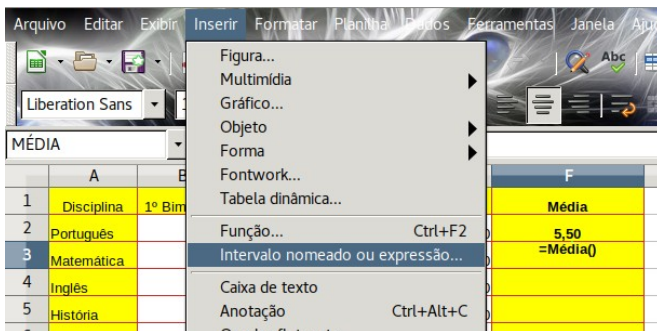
Arquivo Editar Exibir Inserir Formatar Planilha Dados Ferramentas Janela Aj

Liberation Sans

MÉDIA

Figura...
Multimídia
Gráfico...
Objeto
Forma
Fontwork...
Tabela dinâmica...
Função... Ctrl+F2
Intervalo nomeado ou expressão...
Caixa de texto
Anotação Ctrl+Alt+C

| | A | B | F |
|---|---|---|---|
| 1 | Disciplina | 1º Bim | Média |
| 2 | Português | | 5,50 |
| 3 | Matemática | | =Média() |
| 4 | Inglês | | |
| 5 | História | | |